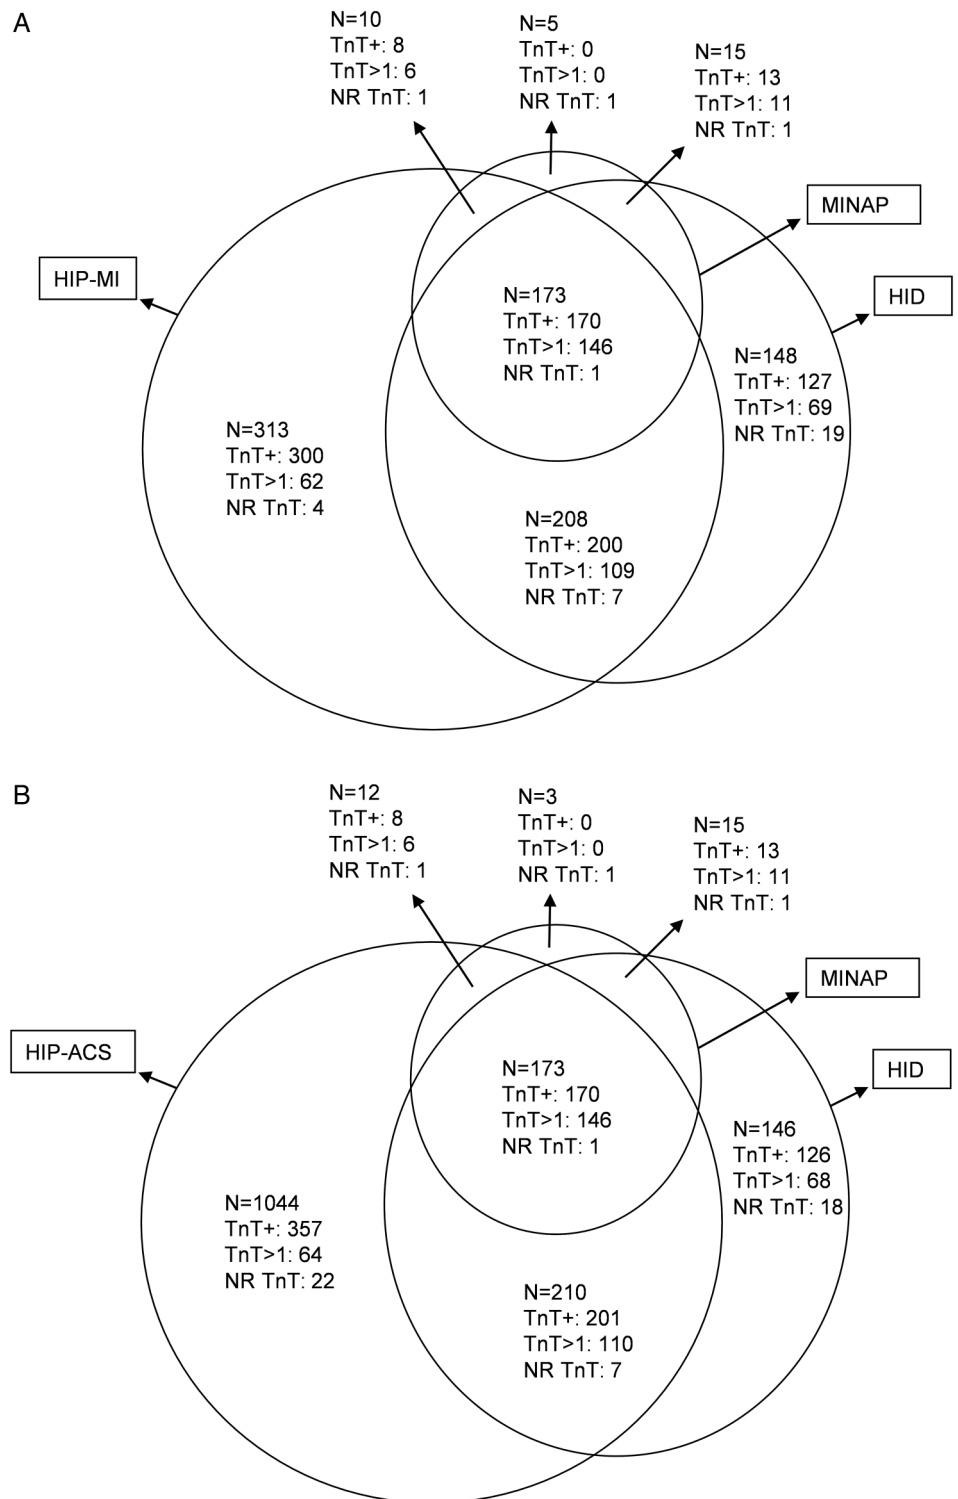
A

N=10
TnT+: 8
TnT>1: 6
NR TnT: 1

N=5
TnT+: 0
TnT>1: 0
NR TnT: 1

N=15
TnT+: 13
TnT>1: 11
NR TnT: 1

MINAP

HIP-MI

HID

N=173
TnT+: 170
TnT>1: 146
NR TnT: 1

N=148
TnT+: 127
TnT>1: 69
NR TnT: 19

N=313
TnT+: 300
TnT>1: 62
NR TnT: 4

N=208
TnT+: 200
TnT>1: 109
NR TnT: 7

B

N=12
TnT+: 8
TnT>1: 6
NR TnT: 1

N=3
TnT+: 0
TnT>1: 0
NR TnT: 1

N=15
TnT+: 13
TnT>1: 11
NR TnT: 1

MINAP

HIP-ACS

HID

N=173
TnT+: 170
TnT>1: 146
NR TnT: 1

N=146
TnT+: 126
TnT>1: 68
NR TnT: 18

N=1044
TnT+: 357
TnT>1: 64
NR TnT: 22

N=210
TnT+: 201
TnT>1: 110
NR TnT: 7